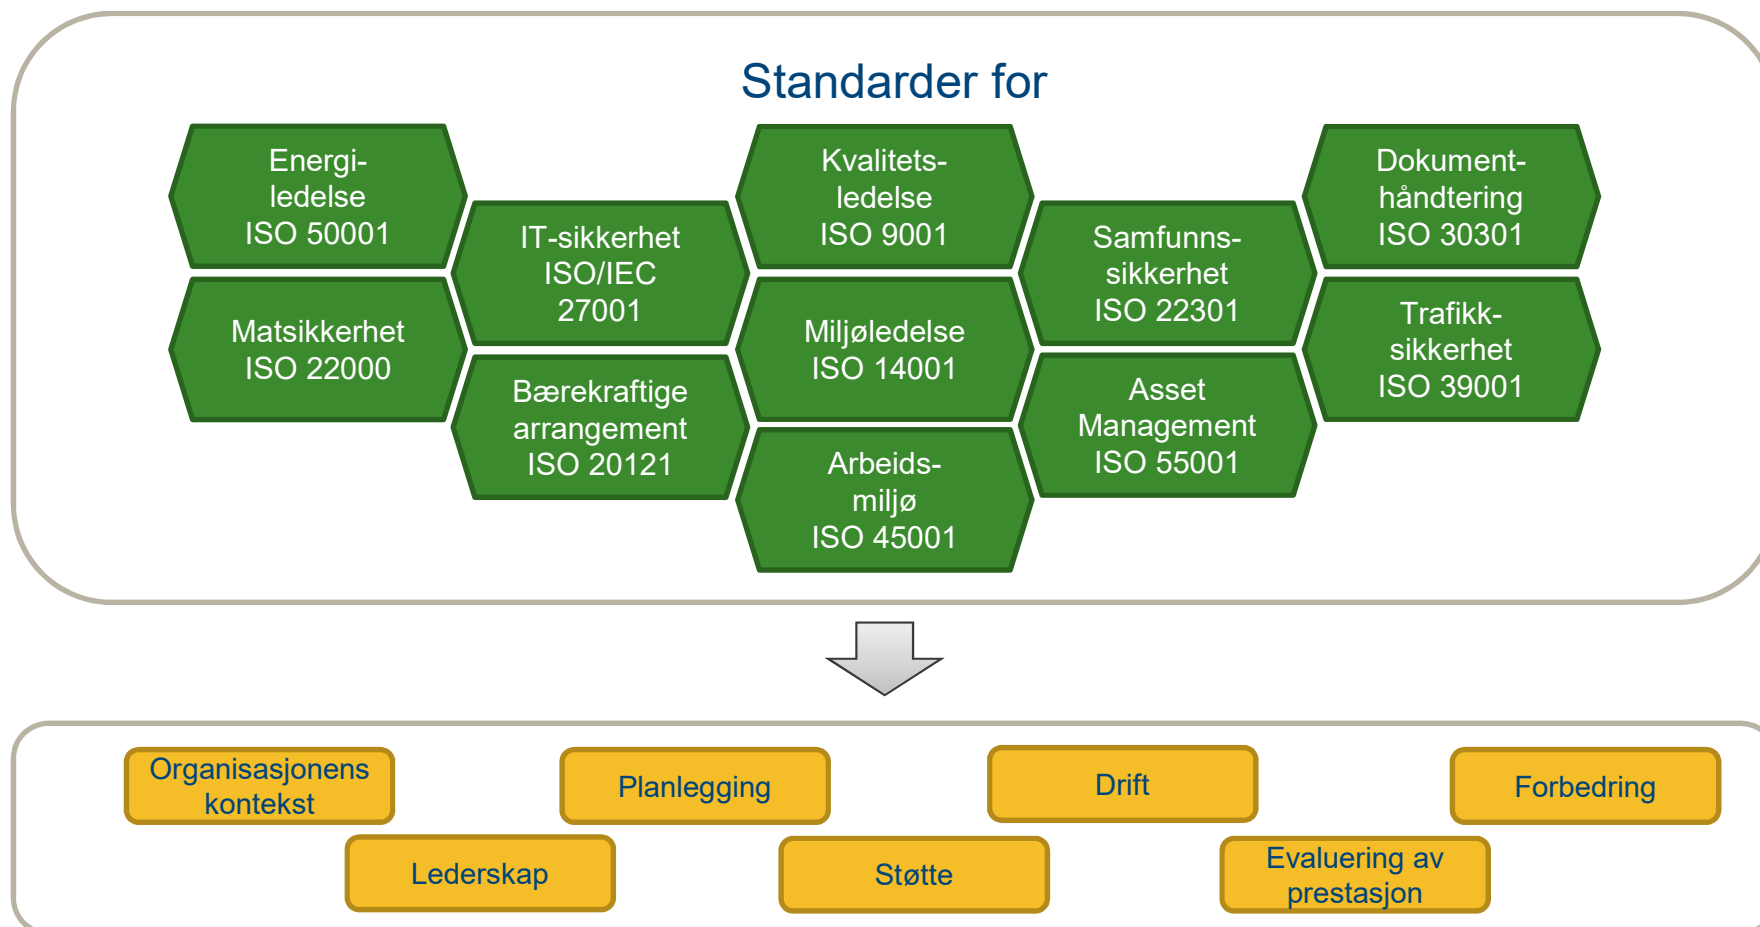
Standarder for

Energiledelse ISO 50001

Matsikkerhet ISO 22000

IT-sikkerhet ISO/IEC 27001

Bærekraftige arrangement ISO 20121

Kvalitetsledelse ISO 9001

Miljøledelse ISO 14001

Arbeidsmiljø ISO 45001

Samfunnssikkerhet ISO 22301

Asset Management ISO 55001

Dokumenthåndtering ISO 30301

Trafikksikkerhet ISO 39001

Organisasjonens kontekst

Lederskap

Planlegging

Støtte

Drift

Evaluering av prestasjon

Forbedring